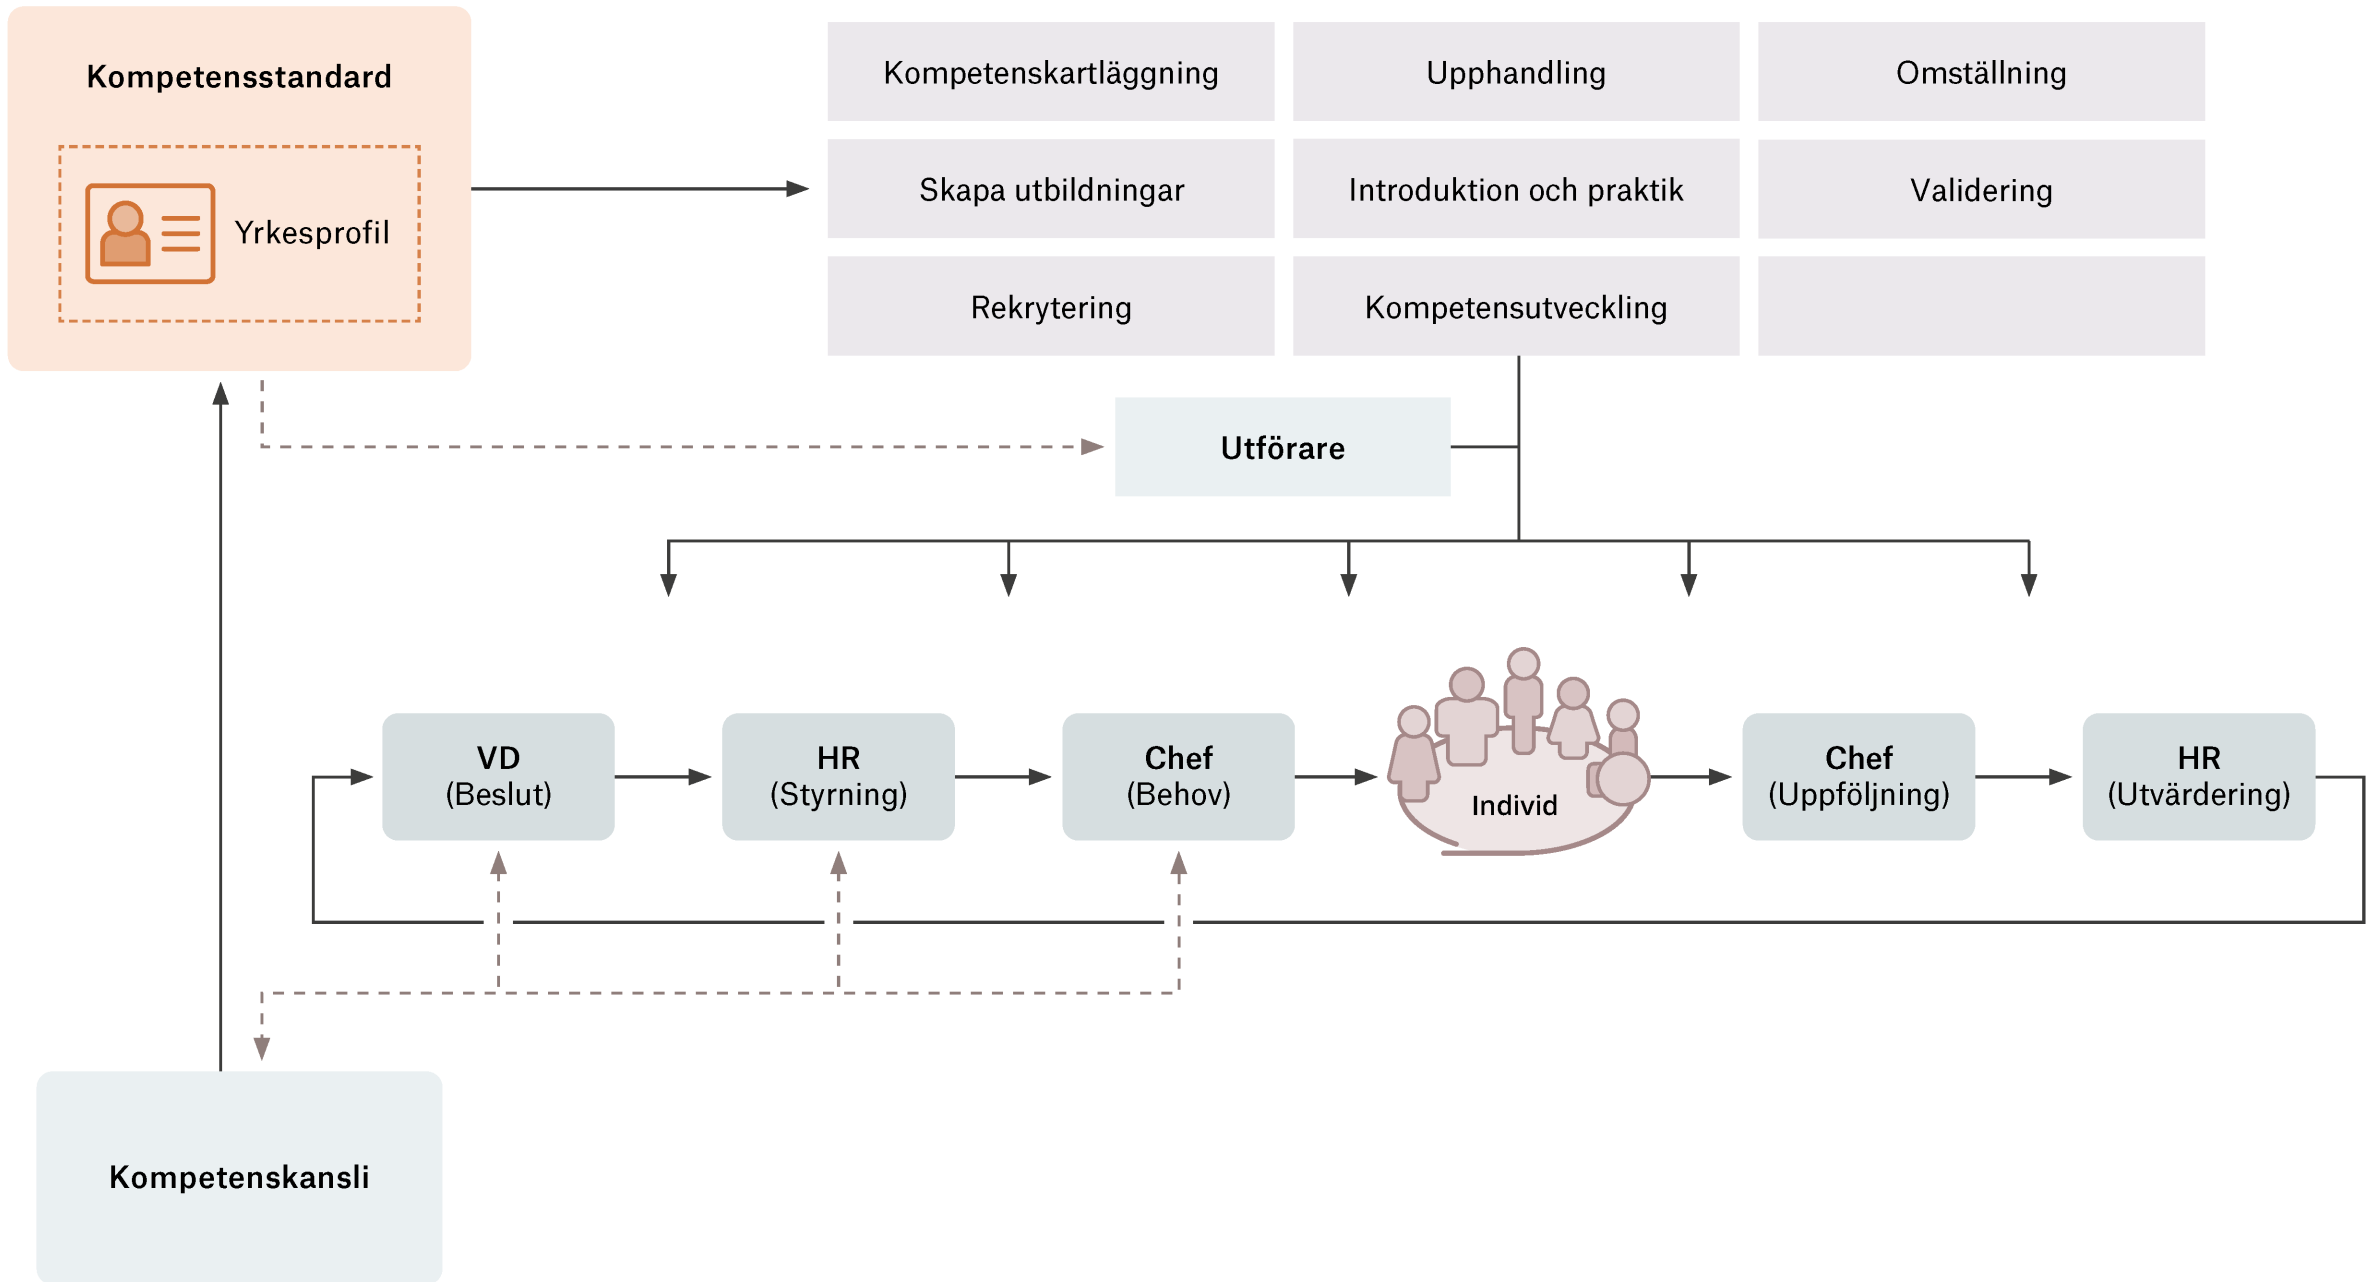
Kompetensstandard

Yrkesprofil

Kompetenskartläggning

Upphandling

Omställning

Skapa utbildningar

Introduktion och praktik

Validering

Rekrytering

Kompetensutveckling

Utförare

VD
(Beslut)

HR
(Styrning)

Chef
(Behov)

Individ

Chef
(Uppföljning)

HR
(Utvärdering)

Kompetenskansli